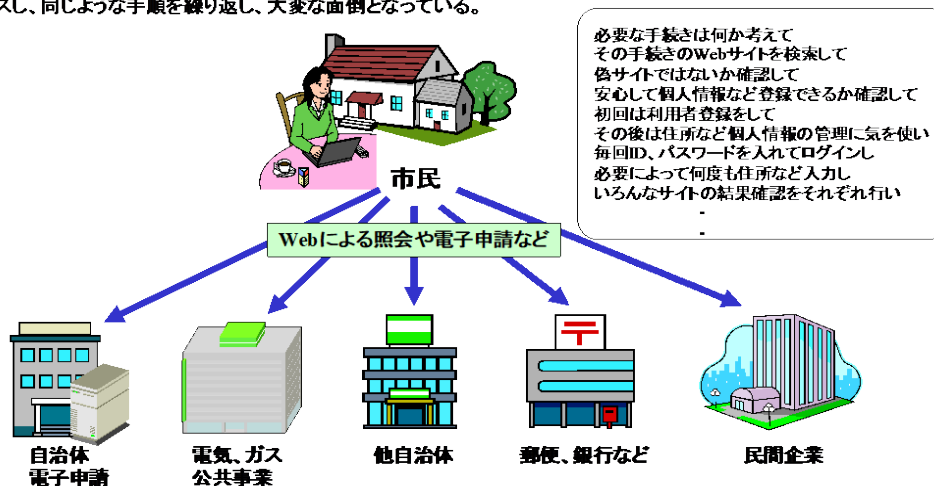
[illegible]えし、同じような手順を繰り返し、大変な面倒となっている。

必要な手続きは何か考えて
その手続きのWebサイトを検索して
偽サイトではないか確認して
安心して個人情報など登録できるか確認して
初回は利用者登録をして
その後は住所など個人情報の管理に気を使い
毎回ID、パスワードを入れてログインし
必要によって何度も住所など入力し
いろんなサイトの結果確認をそれぞれ行い
-
-

市民

Webによる照会や電子申請など

自治体
電子申請

電気、ガス
公共事業

他自治体

郵便、銀行など

民間企業